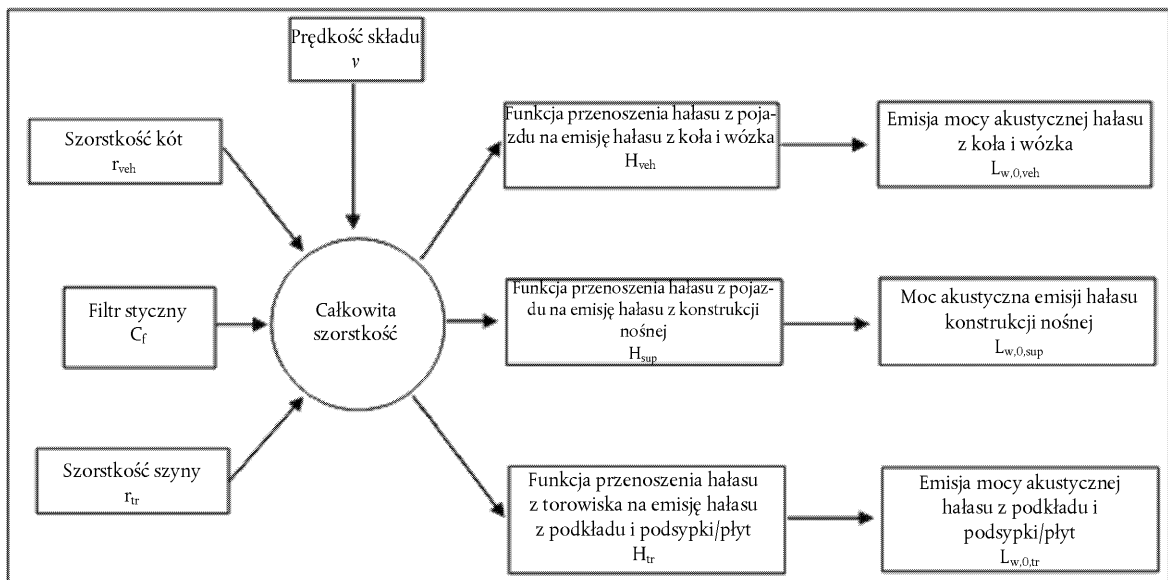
Prędkość składu
$v$

Szorstkość kót
$r_{veh}$

Filtr styczny
$C_f$

Szorstkość szyny
$r_{tr}$

Całkowita szorstkość

Funkcja przenoszenia hałasu z pojazdu na emisję hałasu z koła i wózka
$H_{veh}$

Funkcja przenoszenia hałasu z pojazdu na emisję hałasu z konstrukcji nośnej
$H_{sup}$

Funkcja przenoszenia hałasu z torowiska na emisję hałasu z podkładu i podsypki/płyt
$H_{tr}$

Emisja mocy akustycznej hałasu z koła i wózka
$L_{w,0,veh}$

Moc akustyczna emisji hałasu konstrukcji nośnej
$L_{w,0,sup}$

Emisja mocy akustycznej hałasu z podkładu i podsypki/płyt
$L_{w,0,tr}$